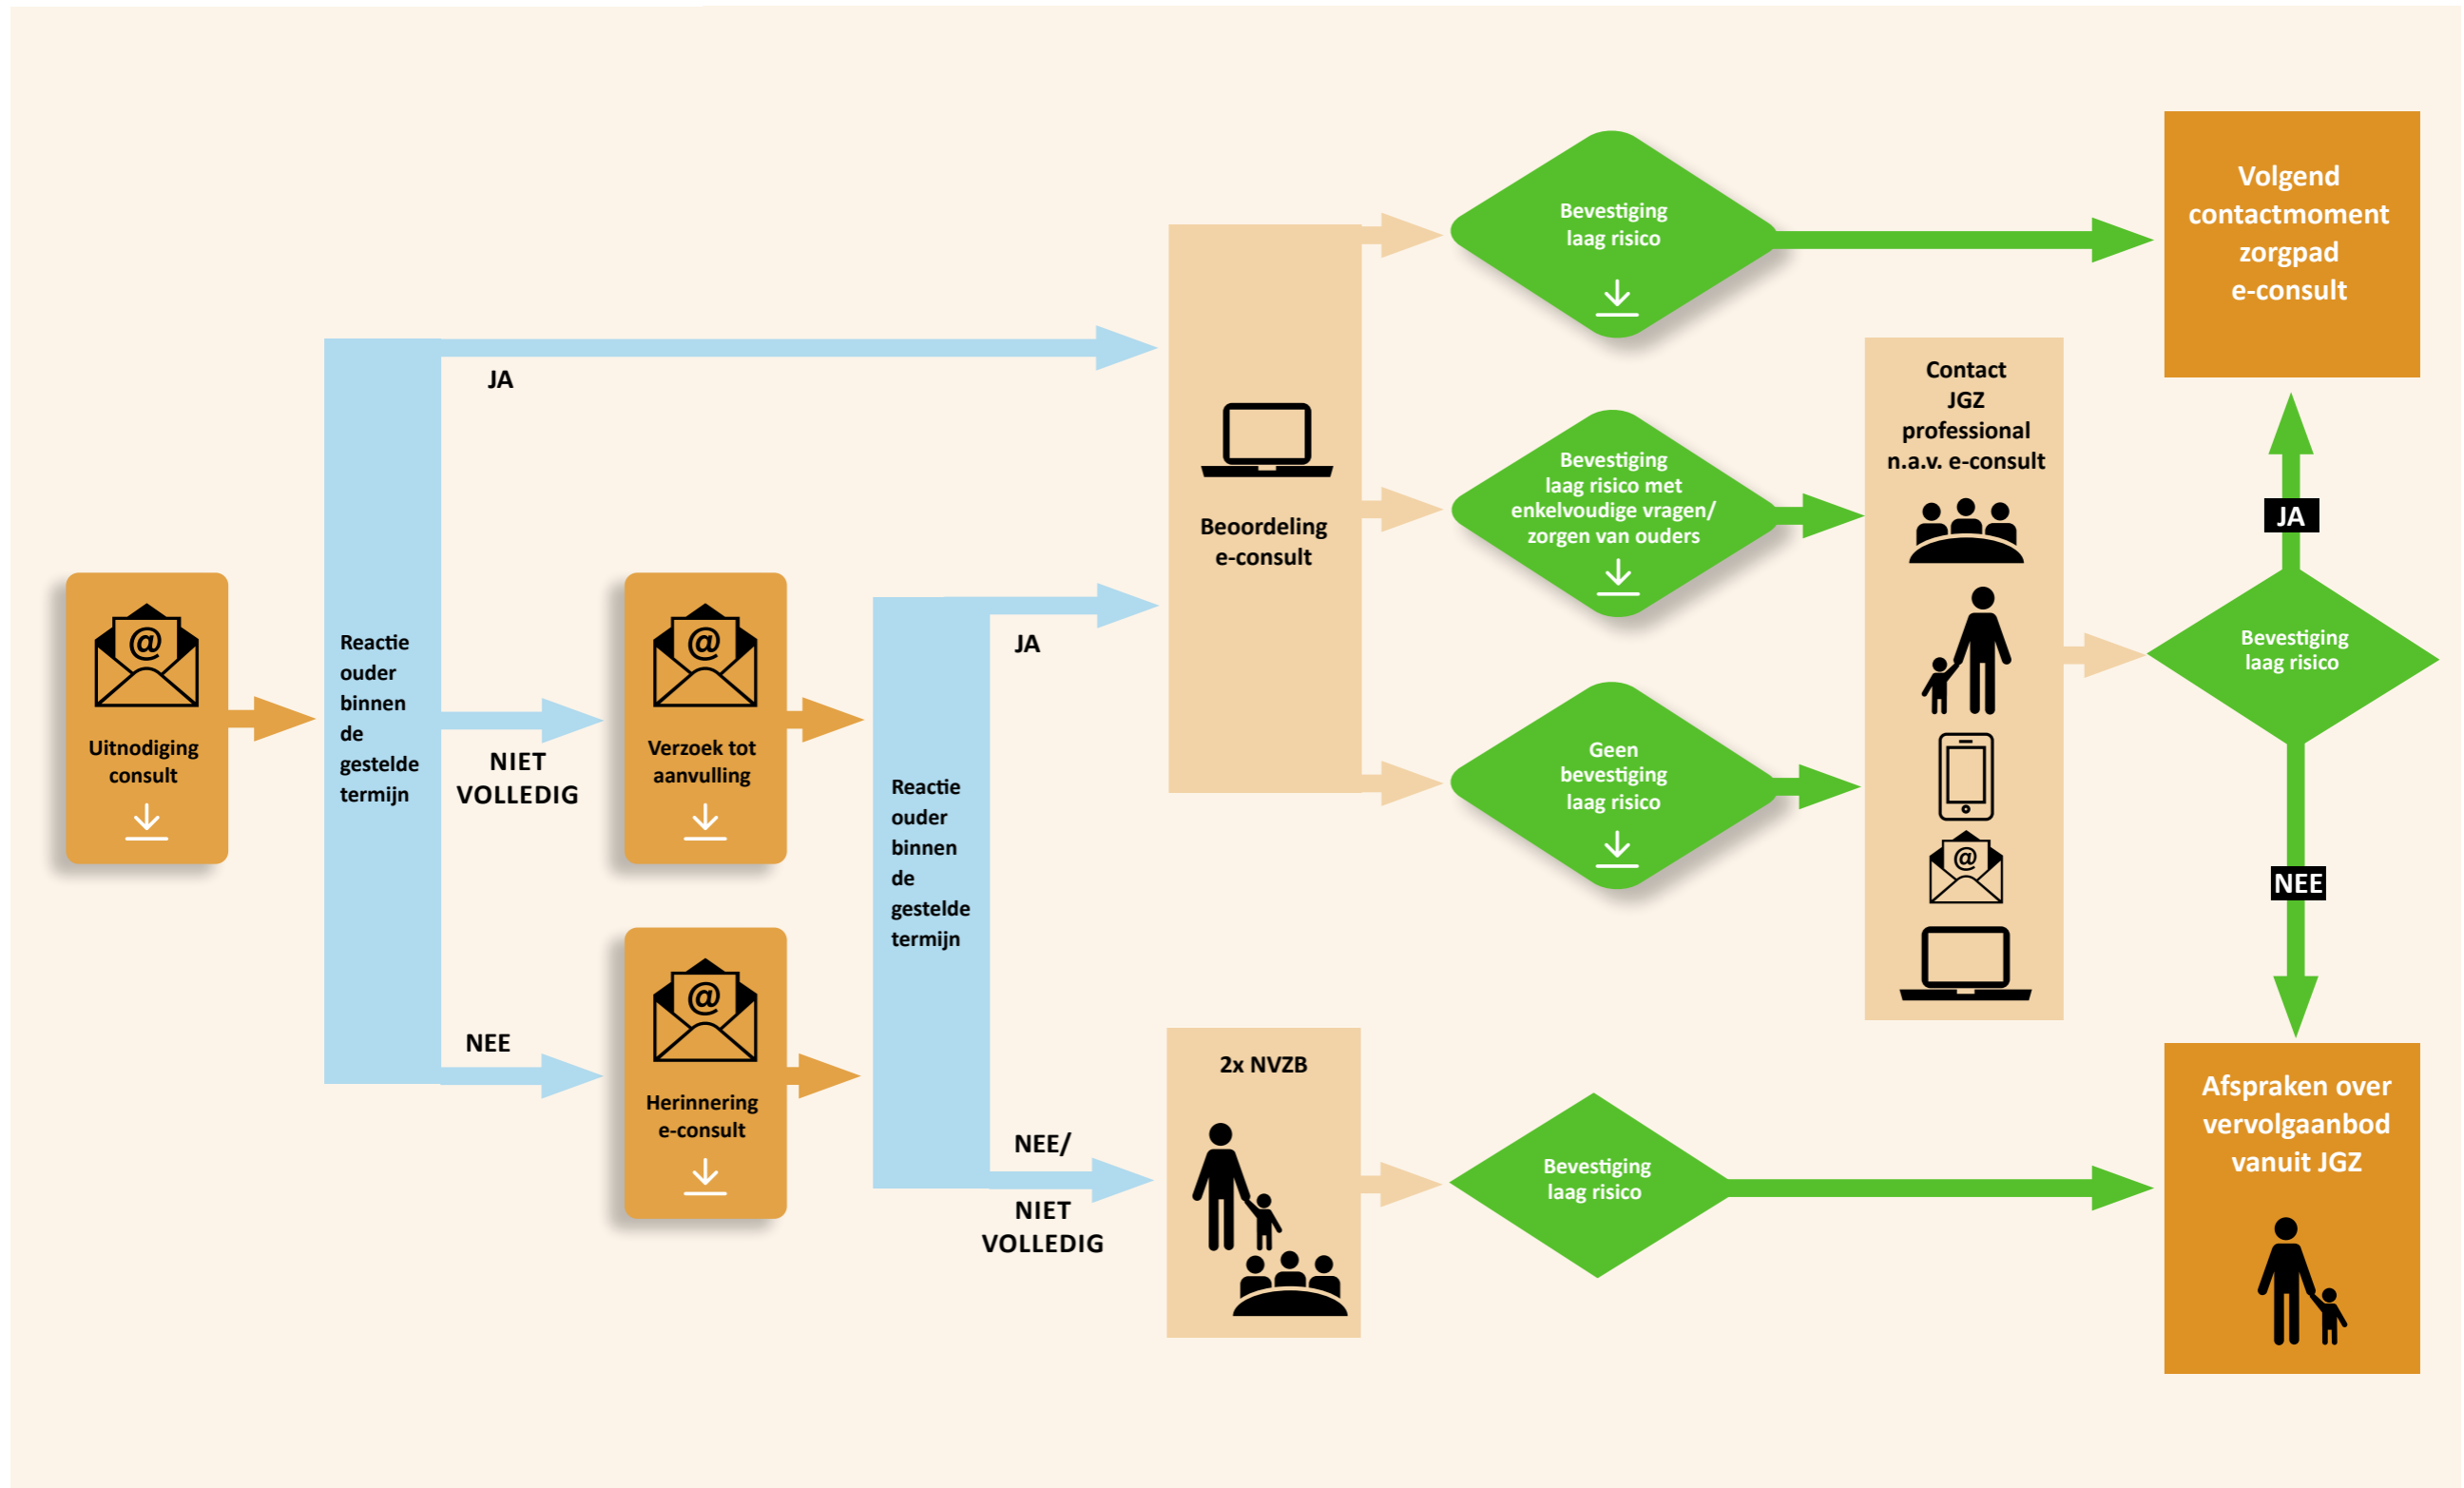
Uitnodiging consult

Reactie ouder binnen de gestelde termijn

JA

NIET VOLLEDIG

NEE

Verzoek tot aanvulling

Herinnering e-consult

Reactie ouder binnen de gestelde termijn

JA

NEE/ NIET VOLLEDIG

Beoordeling e-consult

2x NVZB

Bevestiging laag risico

Bevestiging laag risico met enkelvoudige vragen/ zorgen van ouders

Geen bevestiging laag risico

Bevestiging laag risico

Contact JGZ professional n.a.v. e-consult

Volgend contactmoment zorgpad e-consult

JA

Bevestiging laag risico

NEE

Afspraken over vervolgaanbod vanuit JGZ